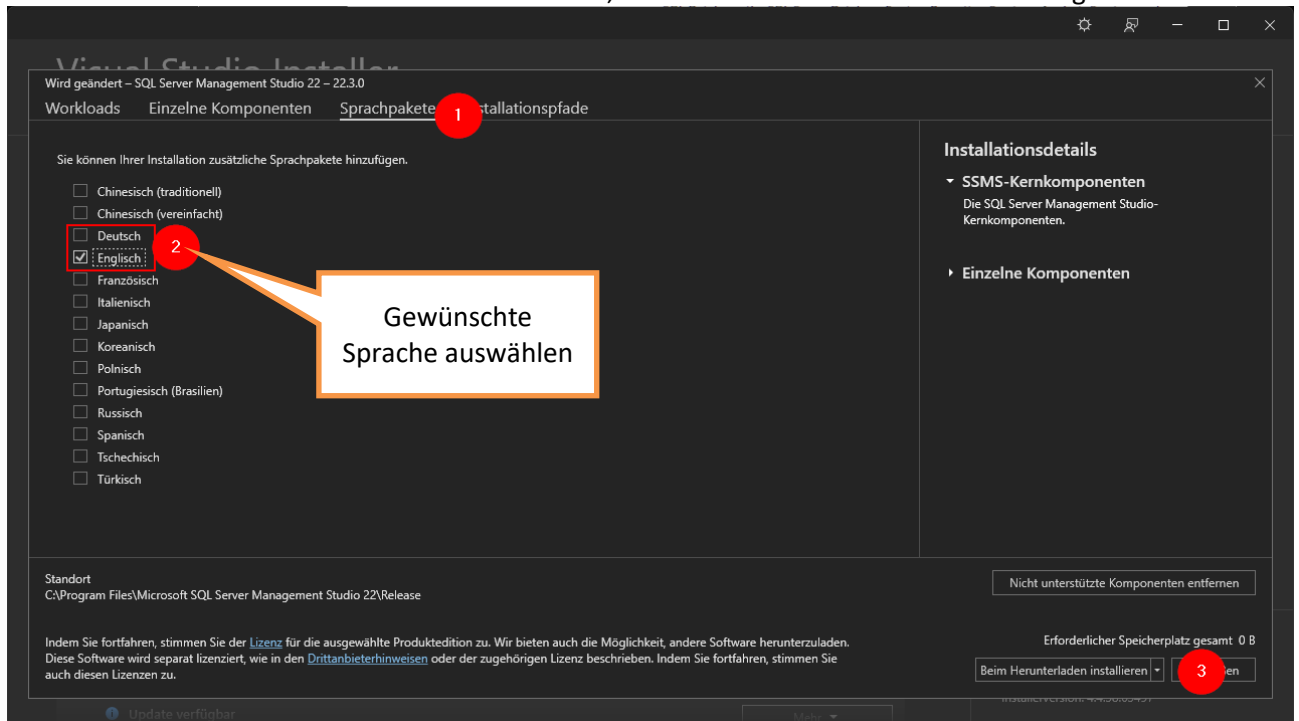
Visual Studio Installer

Wird geändert – SQL Server Management Studio 22 – 22.3.0

Workloads Einzelne Komponenten Sprachpakete 1 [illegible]stallationspfade

Sie können Ihrer Installation zusätzliche Sprachpakete hinzufügen.

Chinesisch (traditionell)
Chinesisch (vereinfacht)
Deutsch
Englisch 2
Französisch
Italienisch
Japanisch
Koreanisch
Polnisch
Portugiesisch (Brasilien)
Russisch
Spanisch
Tschechisch
Türkisch

Gewünschte Sprache auswählen

Installationsdetails

SSMS-Kernkomponenten
Die SQL Server Management Studio-Kernkomponenten.

Einzelne Komponenten

Standort
C:\Program Files\Microsoft SQL Server Management Studio 22\Release

Nicht unterstützte Komponenten entfernen

Indem Sie fortfahren, stimmen Sie der Lizenz für die ausgewählte Produktedition zu. Wir bieten auch die Möglichkeit, andere Software herunterzuladen. Diese Software wird separat lizenziert, wie in den Drittanbieterhinweisen oder der zugehörigen Lizenz beschrieben. Indem Sie fortfahren, stimmen Sie auch diesen Lizenzen zu.

Erforderlicher Speicherplatz gesamt 0 B

Beim Herunterladen installieren 3 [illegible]en

Update verfügbar